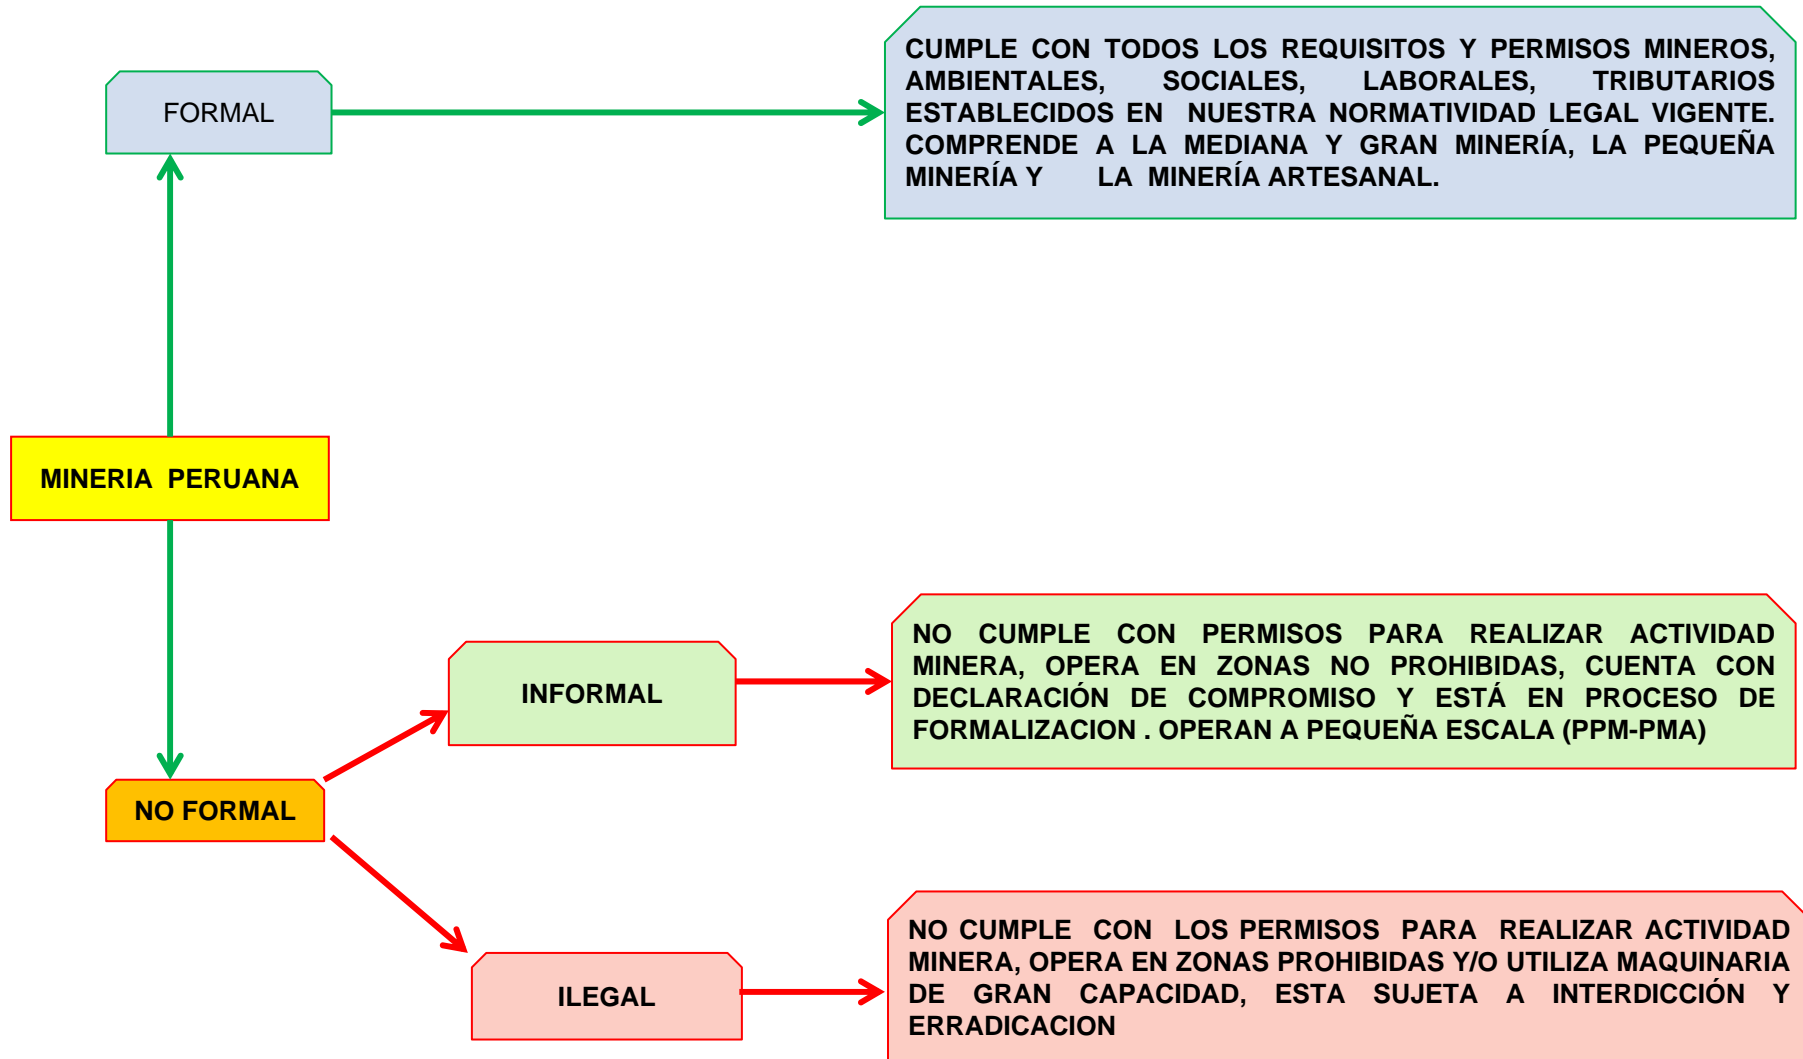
FORMAL

CUMPLE CON TODOS LOS REQUISITOS Y PERMISOS MINEROS, AMBIENTALES, SOCIALES, LABORALES, TRIBUTARIOS ESTABLECIDOS EN NUESTRA NORMATIVIDAD LEGAL VIGENTE. COMPRENDE A LA MEDIANA Y GRAN MINERÍA, LA PEQUEÑA MINERÍA Y LA MINERÍA ARTESANAL.

MINERIA PERUANA

NO FORMAL

INFORMAL

NO CUMPLE CON PERMISOS PARA REALIZAR ACTIVIDAD MINERA, OPERA EN ZONAS NO PROHIBIDAS, CUENTA CON DECLARACIÓN DE COMPROMISO Y ESTÁ EN PROCESO DE FORMALIZACION . OPERAN A PEQUEÑA ESCALA (PPM-PMA)

ILEGAL

NO CUMPLE CON LOS PERMISOS PARA REALIZAR ACTIVIDAD MINERA, OPERA EN ZONAS PROHIBIDAS Y/O UTILIZA MAQUINARIA DE GRAN CAPACIDAD, ESTA SUJETA A INTERDICCIÓN Y ERRADICACION